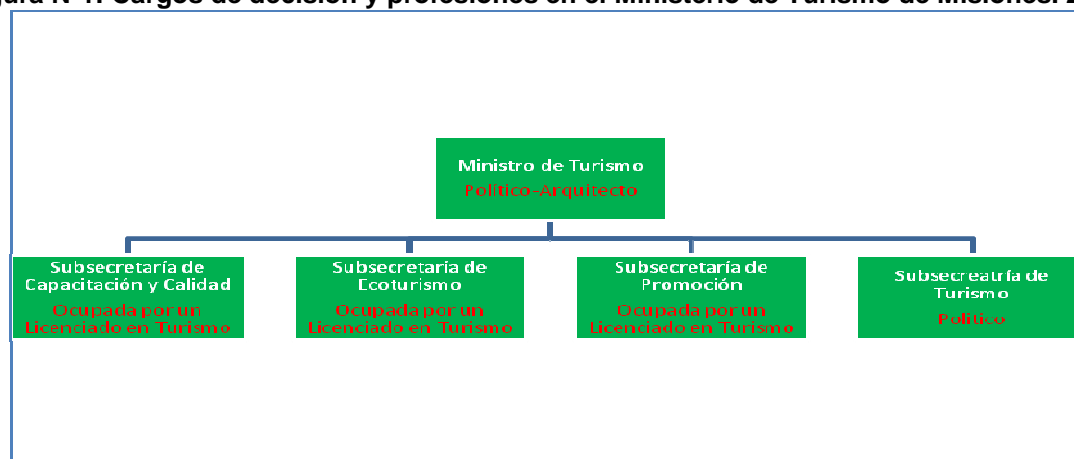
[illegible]ura N°1: Cargos de decisión y profesiones en el Ministerio de Turismo de Misiones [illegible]

Ministro de Turismo
Político-Arquitecto

Subsecretaría de Capacitación y Calidad
Ocupada por un Licenciado en Turismo

Subsecretaría de Ecoturismo
Ocupada por un Licenciado en Turismo

Subsecretaría de Promoción
Ocupada por un Licenciado en Turismo

Subsecreatría de Turismo
Político